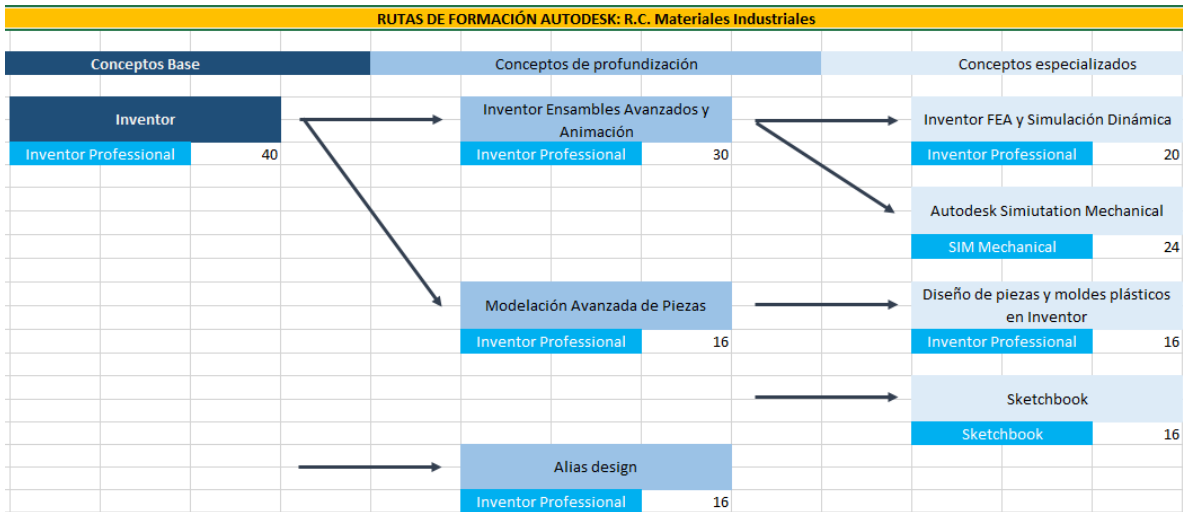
RUTAS DE FORMACIÓN AUTODESK: R.C. Materiales Industriales

Conceptos Base

Conceptos de profundización

Conceptos especializados

Inventor

Inventor Professional 40

Inventor Ensambles Avanzados y Animación

Inventor Professional 30

Inventor FEA y Simulación Dinámica

Inventor Professional 20

Autodesk Simiutation Mechanical

SIM Mechanical 24

Modelación Avanzada de Piezas

Inventor Professional 16

Diseño de piezas y moldes plásticos en Inventor

Inventor Professional 16

Sketchbook

Sketchbook 16

Alias design

Inventor Professional 16